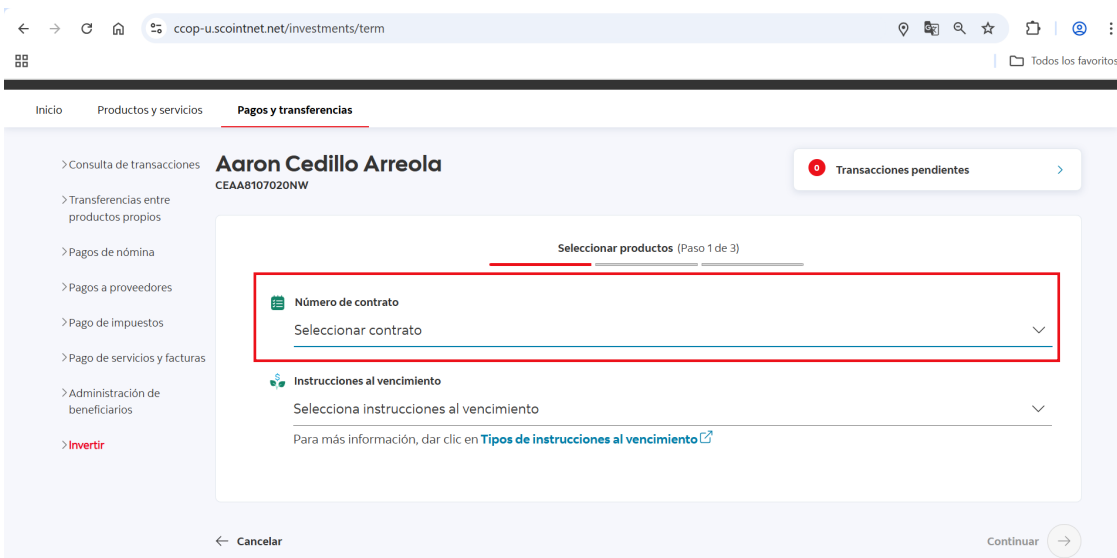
ccop-u.scointnet.net/investments/term

Todos los favoritos

Inicio Productos y servicios Pagos y transferencias

>Consulta de transacciones
>Transferencias entre productos propios
>Pagos de nómina
>Pagos a proveedores
>Pago de impuestos
>Pago de servicios y facturas
>Administración de beneficiarios
>Invertir

Aaron Cedillo Arreola
CEAA8107020NW

0 Transacciones pendientes >

Seleccionar productos (Paso 1 de 3)

Número de contrato
Seleccionar contrato

Instrucciones al vencimiento
Selecciona instrucciones al vencimiento
Para más información, dar clic en Tipos de instrucciones al vencimiento

← Cancelar

Continuar →